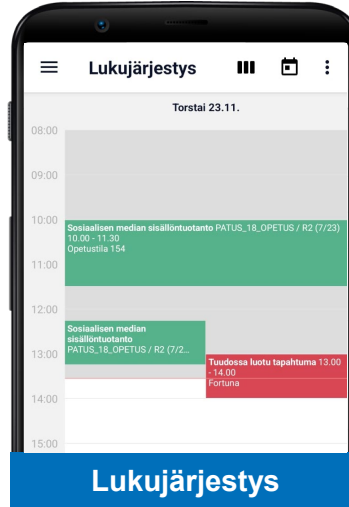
Lukujärjestys

Torstai 23.11.

08:00

09:00

10:00

Sosiaalisen median sisällöntuotanto PATUS_18_OPETUS / R2 (7/23) 10.00 - 11.30 Opetustila 154

11:00

12:00

Sosiaalisen median sisällöntuotanto PATUS_18_OPETUS / R2 (7/2...

13:00

Tuudossa luotu tapahtuma 13.00 - 14.00 Fortuna

14:00

15:00

Lukujärjestys